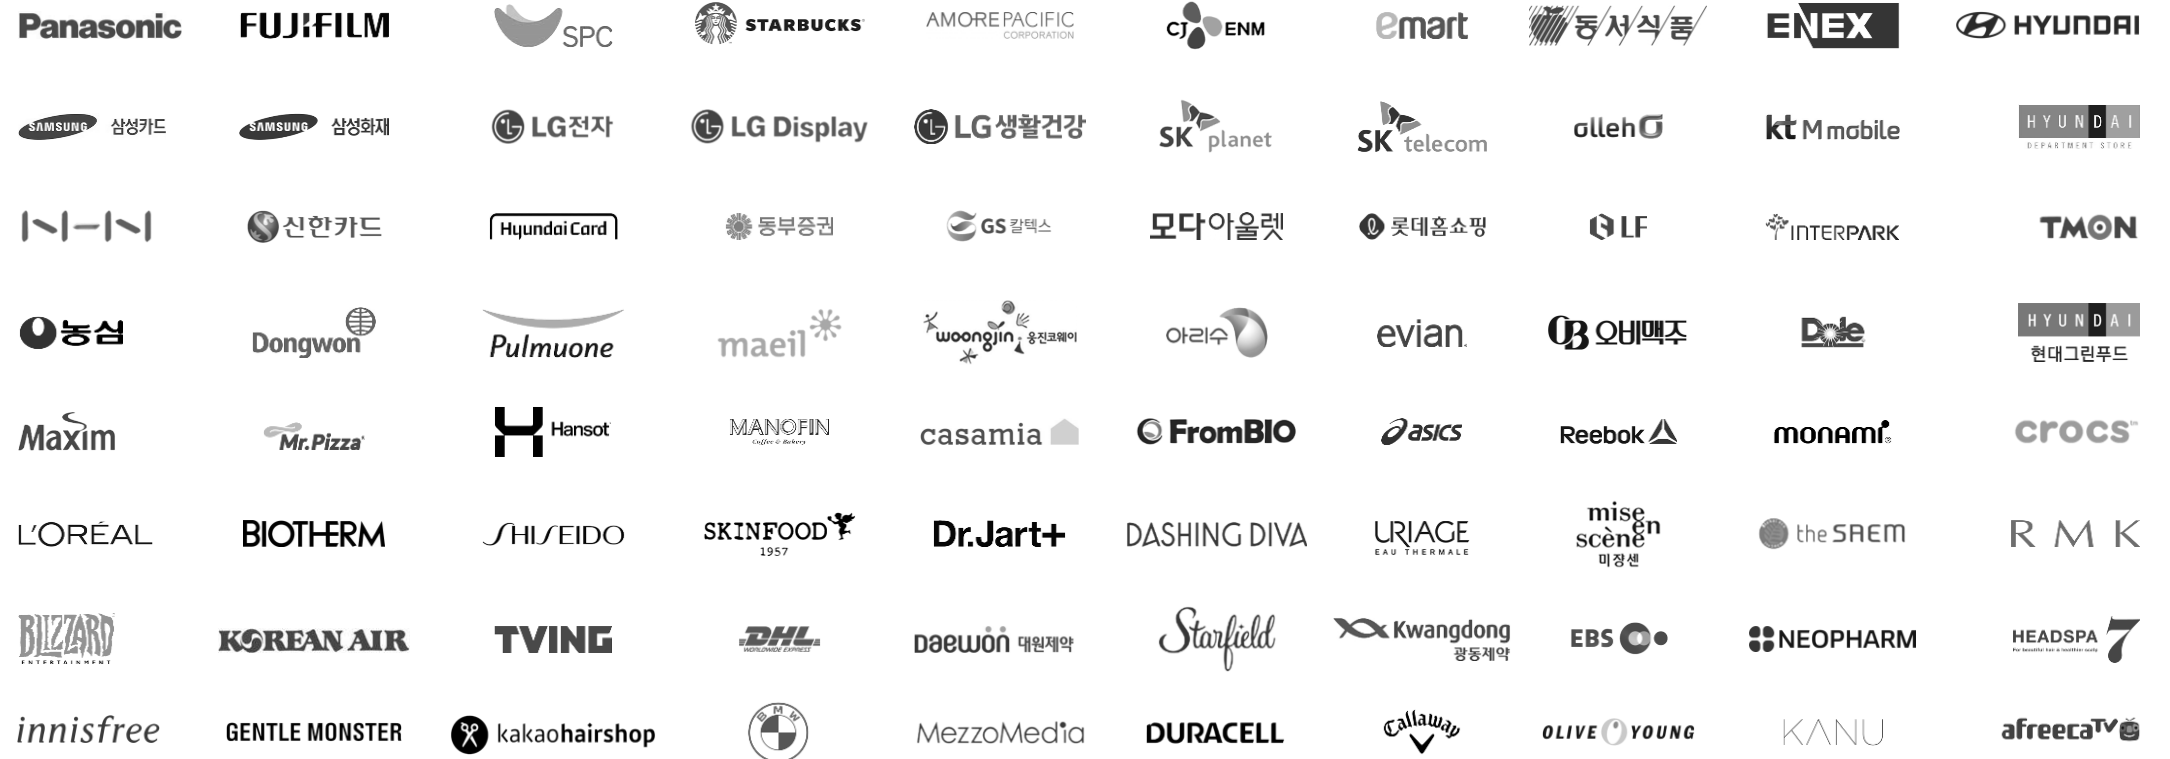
Panasonic FUJIFILM SPC STARBUCKS AMOREPACIFIC CORPORATION CJ ENM emart 동서식품 ENEX HYUNDAI

SAMSUNG 삼성카드 SAMSUNG 삼성화재 LG전자 LG Display LG생활건강 SK planet SK telecom olleh kt M mobile HYUNDAI DEPARTMENT STORE

NHN 신한카드 Hyundai Card 동부증권 GS칼텍스 모다아울렛 롯데홈쇼핑 LF INTERPARK TMON

농심 Dongwon Pulmuone maeil woongjin 웅진코웨이 아리수 evian OB 오비맥주 Dole HYUNDAI 현대그린푸드

Maxim Mr.Pizza Hansot MANOFIN Coffee & Bakery casamia FromBIO asics Reebok monami crocs

L'ORÉAL BIOTHERM SHISEIDO SKINFOOD 1957 Dr.Jart+ DASHING DIVA URIAGE EAU THERMALE mise en scène 미장센 the SAEM RMK

BLIZZARD ENTERTAINMENT KOREAN AIR TVING DHL WORLDWIDE EXPRESS Daewon 대원제약 Starfield Kwangdong 광동제약 EBS NEOPHARM HEADSPA 7

innisfree GENTLE MONSTER kakaohairshop BMW MezzoMedia DURACELL Callaway OLIVE YOUNG KANU afreecaTV